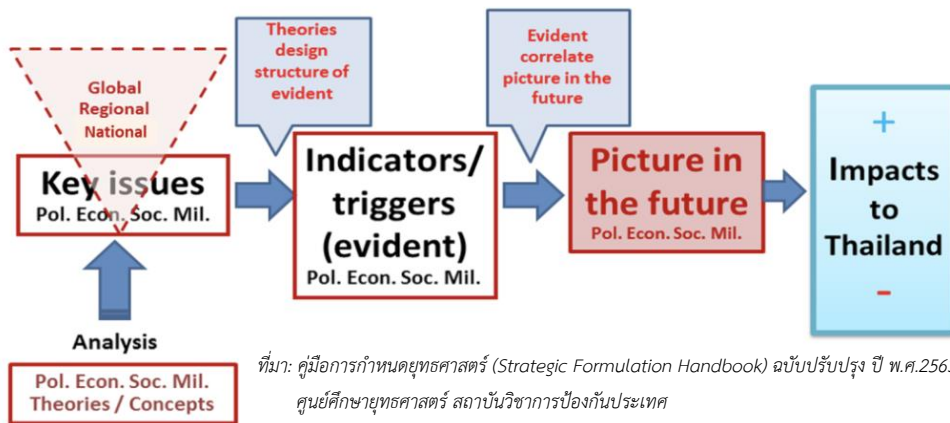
Global
Regional
National

Key issues
Pol. Econ. Soc. Mil.

Analysis

Pol. Econ. Soc. Mil.
Theories / Concepts

Theories design structure of evident

Indicators/ triggers (evident)
Pol. Econ. Soc. Mil.

Evident correlate picture in the future

Picture in the future
Pol. Econ. Soc. Mil.

+
Impacts to Thailand
-

ที่มา: คู่มือการกำหนดยุทธศาสตร์ (Strategic Formulation Handbook) ฉบับปรับปรุง ปี พ.ศ.256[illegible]
ศูนย์ศึกษายุทธศาสตร์ สถาบันวิชาการป้องกันประเทศ